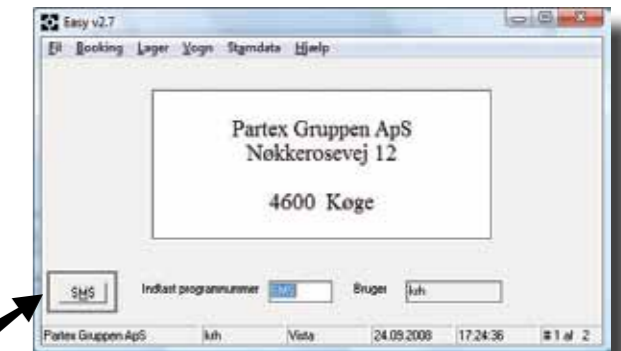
Easy v2.7

Fil Booking Lager Vogn Stamdata Hjælp

Partex Gruppen ApS
Nøkkerosevej 12

4600 Køge

SMS

Indtast programnummer SMS

Bruger kth

Partex Gruppen ApS | kth | Vista | 24.09.2008 | 17:24:36 | # 1 af 2